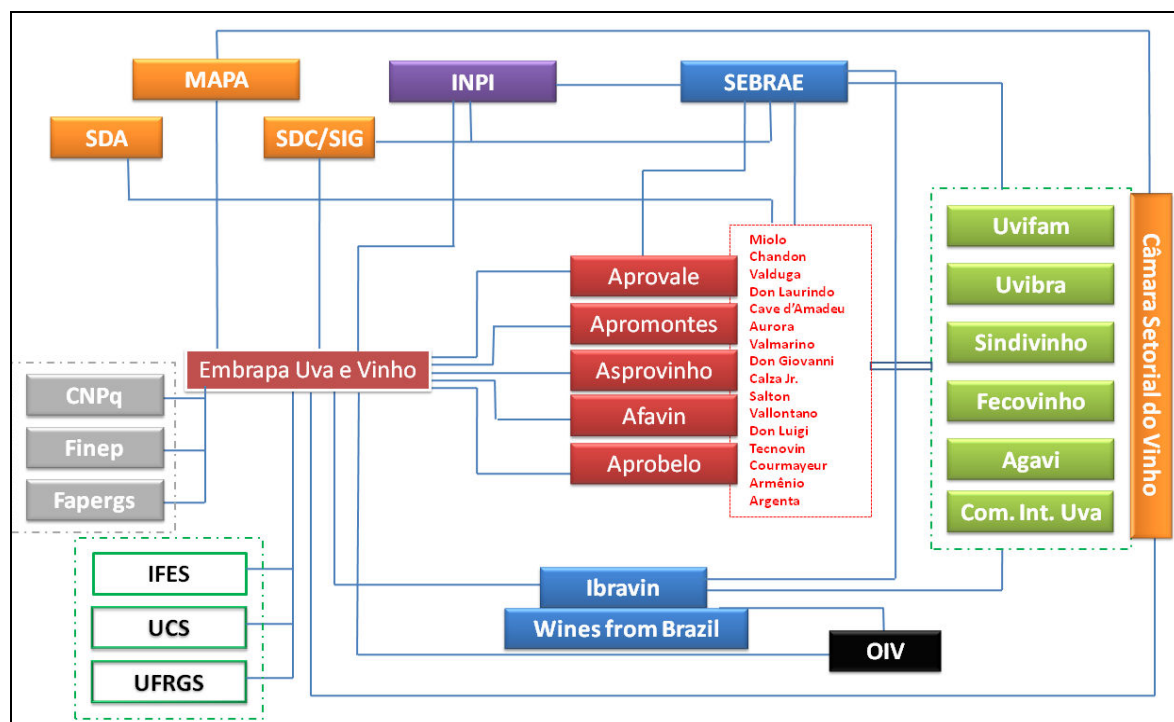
MAPA
INPI
SEBRAE
SDA
SDC/SIG
Aprovale
Apromontes
Asprovinho
Afavin
Aprobelo
Miolo
Chandon
Valduga
Don Laurindo
Cave d'Amadeu
Aurora
Valmarino
Don Giovanni
Calza Jr.
Salton
Vallontano
Don Luigi
Tecnovin
Courmayeur
Armênio
Argenta
Uvifam
Uvibra
Sindivinho
Fecovinho
Agavi
Com. Int. Uva
Câmara Setorial do Vinho
Embrapa Uva e Vinho
CNPq
Finep
Fapergs
IFES
UCS
UFRGS
Ibravin
Wines from Brazil
OIV